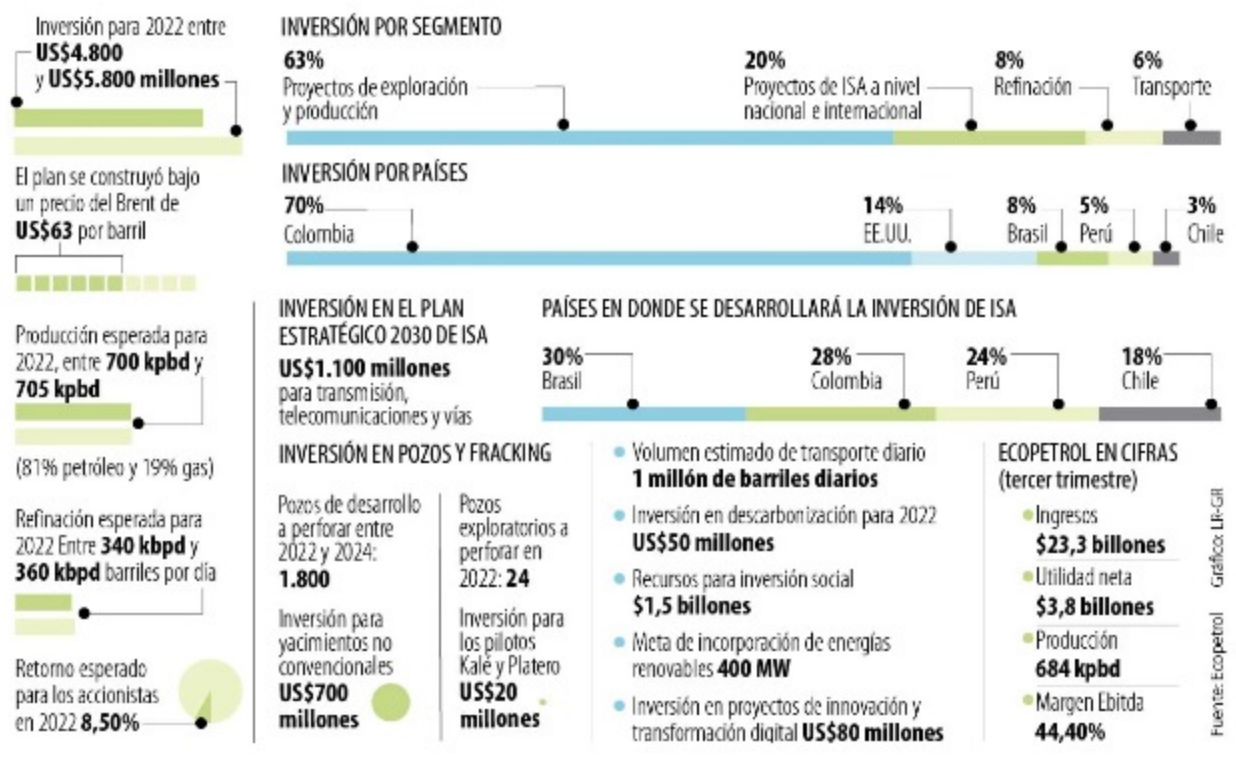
Inversión para 2022 entre **US$4.800** y **US$5.800 millones**

El plan se construyó bajo un precio del Brent de **US$63** por barril

Producción esperada para 2022, entre **700 kpbd** y **705 kpbd**

(81% petróleo y 19% gas)

Refinación esperada para 2022 Entre **340 kbpd** y **360 kbpd** barriles por día

Retorno esperado para los accionistas en 2022 **8,50%**

INVERSIÓN POR SEGMENTO

63% Proyectos de exploración y producción

20% Proyectos de ISA a nivel nacional e internacional

8% Refinación

6% Transporte

INVERSIÓN POR PAÍSES

70% Colombia

14% EE.UU.

8% Brasil

5% Perú

3% Chile

INVERSIÓN EN EL PLAN ESTRATÉGICO 2030 DE ISA

**US$1.100 millones** para transmisión, telecomunicaciones y vías

PAÍSES EN DONDE SE DESARROLLARÁ LA INVERSIÓN DE ISA

30% Brasil

28% Colombia

24% Perú

18% Chile

INVERSIÓN EN POZOS Y FRACKING

Pozos de desarrollo a perforar entre 2022 y 2024: **1.800**

Inversión para yacimientos no convencionales **US$700 millones**

Pozos exploratorios a perforar en 2022: **24**

Inversión para los pilotos Kalé y Platero **US$20 millones**

Volumen estimado de transporte diario **1 millón de barriles diarios**

Inversión en descarbonización para 2022 **US$50 millones**

Recursos para inversión social **$1,5 billones**

Meta de incorporación de energías renovables **400 MW**

Inversión en proyectos de innovación y transformación digital **US$80 millones**

ECOPETROL EN CIFRAS (tercer trimestre)

Ingresos **$23,3 billones**

Utilidad neta **$3,8 billones**

Producción **684 kpbd**

Margen Ebitda **44,40%**

Gráfico: LR-GR

Fuente: Ecopetrol